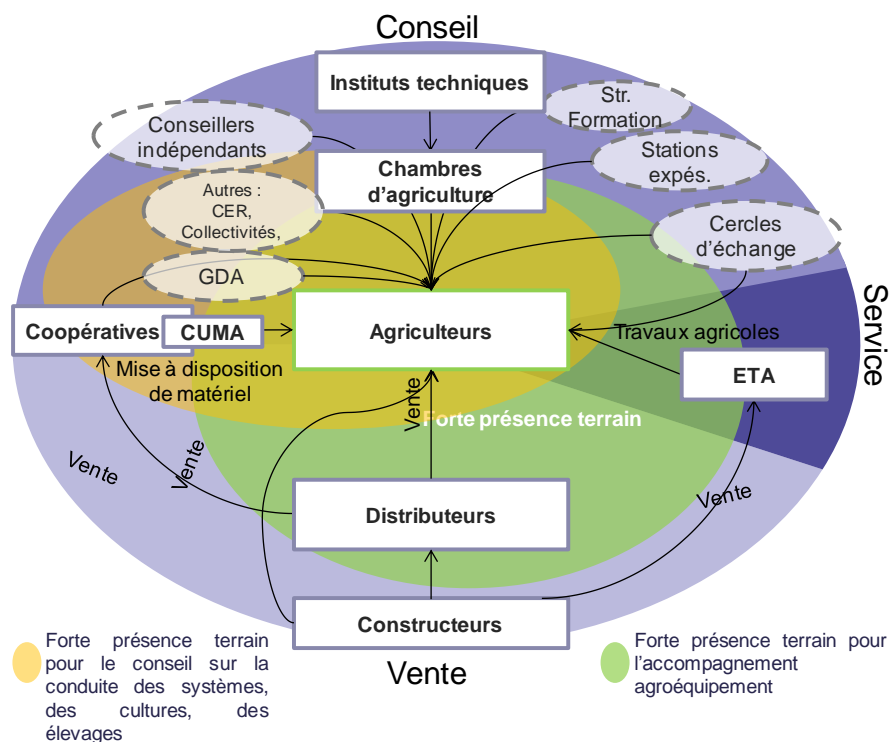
Conseil

Instituts techniques

Str. Formation

Conseillers indépendants

Chambres d'agriculture

Stations expés.

Autres : CER, Collectivités,

Cercles d'échange

GDA

Service

Coopératives

CUMA

Agriculteurs

Travaux agricoles

Mise à disposition de matériel

ETA

Vente

Forte présence terrain

Vente

Vente

Distributeurs

Vente

Constructeurs

Forte présence terrain pour le conseil sur la conduite des systèmes, des cultures, des élevages

Vente

Forte présence terrain pour l'accompagnement agroéquipement